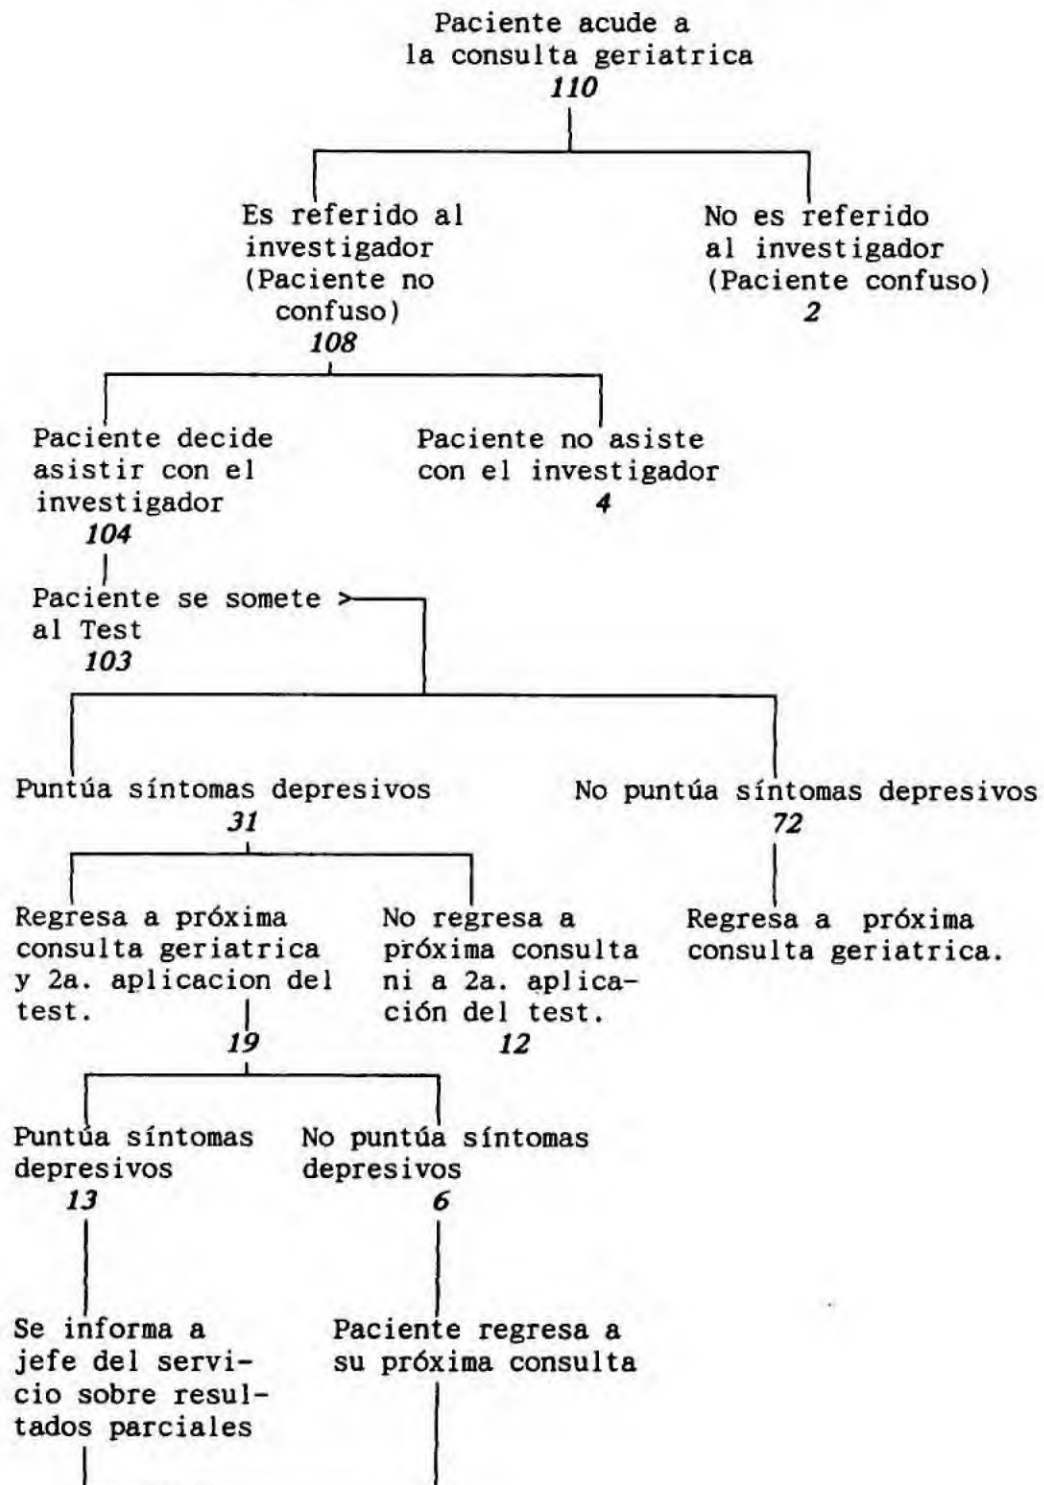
Paciente acude a la consulta geriatrica
110

Es referido al investigador (Paciente no confuso)
108

No es referido al investigador (Paciente confuso)
2

Paciente decide asistir con el investigador
104

Paciente no asiste con el investigador
4

Paciente se somete > al Test
103

Puntúa síntomas depresivos
31

No puntúa síntomas depresivos
72

Regresa a próxima consulta geriatrica y 2a. aplicacion del test.
19

No regresa a próxima consulta ni a 2a. aplicación del test.
12

Regresa a próxima consulta geriatrica.

Puntúa síntomas depresivos
13

No puntúa síntomas depresivos
6

Se informa a jefe del servicio sobre resultados parciales

Paciente regresa a su próxima consulta